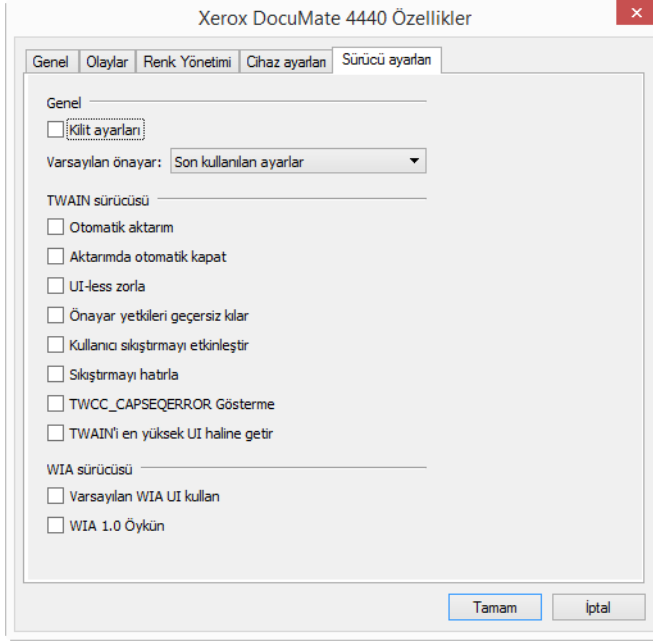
Xerox DocuMate 4440 Özellikler

Genel | Olaylar | Renk Yönetimi | Cihaz ayarları | Sürücü ayarları

Genel

Kilit ayarları

Varsayılan önayar: Son kullanılan ayarlar

TWAIN sürücüsü

Otomatik aktarım

Aktarımda otomatik kapat

UI-less zorla

Önayar yetkileri geçersiz kılar

Kullanıcı sıkıştırmayı etkinleştir

Sıkıştırmayı hatırla

TWCC_CAPSEQERROR Gösterme

TWAIN'i en yüksek UI haline getir

WIA sürücüsü

Varsayılan WIA UI kullan

WIA 1.0 Öykün

Tamam

İptal